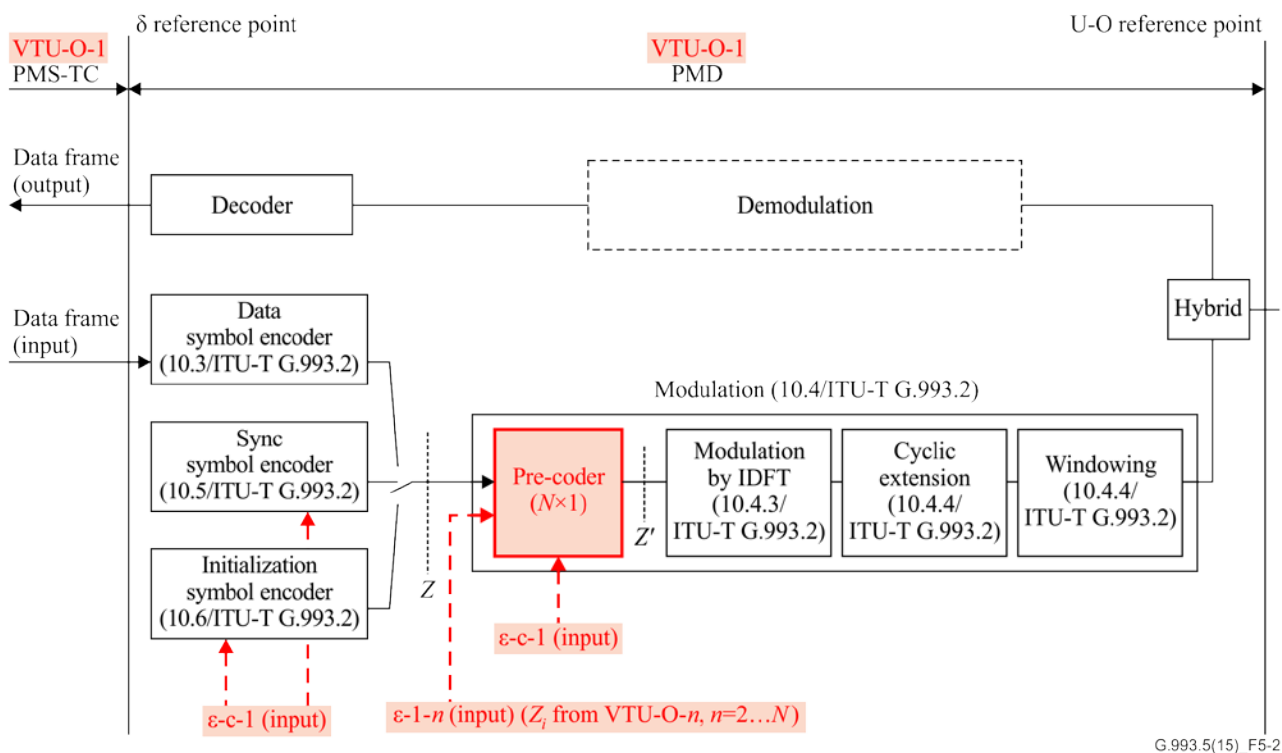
δ reference point

U-O reference point

VTU-O-1
PMS-TC

VTU-O-1
PMD

Data frame
(output)

Decoder

Demodulation

Data frame
(input)

Data
symbol encoder
(10.3/ITU-T G.993.2)

Hybrid

Modulation (10.4/ITU-T G.993.2)

Sync
symbol encoder
(10.5/ITU-T G.993.2)

Pre-coder
($N$×1)

$Z'$

Modulation
by IDFT
(10.4.3/
ITU-T G.993.2)

Cyclic
extension
(10.4.4/
ITU-T G.993.2)

Windowing
(10.4.4/
ITU-T G.993.2)

Initialization
symbol encoder
(10.6/ITU-T G.993.2)

$Z$

ε-c-1 (input)

ε-c-1 (input)

ε-1-$n$ (input) ($Z_i$ from VTU-O-$n$, $n$=2…$N$)

G.993.5(15)_F5-2